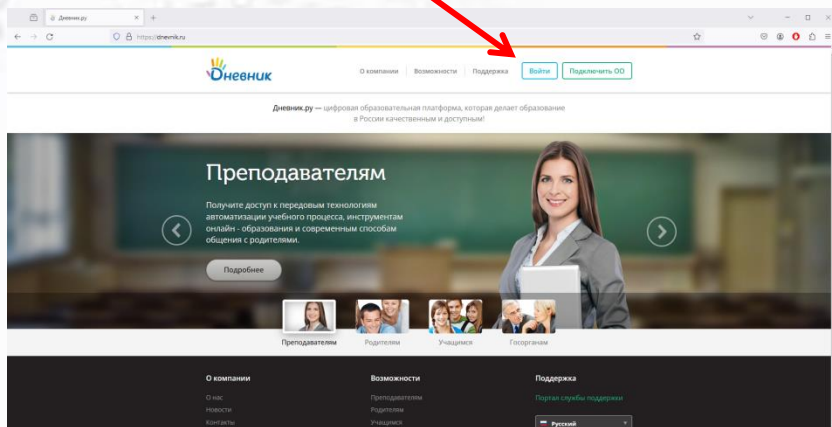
Дневник.ру
https://dnevnik.ru

Дневник

О компании Возможности Поддержка Войти Подключить ОО

Дневник.ру — цифровая образовательная платформа, которая делает образование в России качественным и доступным!

Преподавателям

Получите доступ к передовым технологиям автоматизации учебного процесса, инструментам онлайн - образования и современным способам общения с родителями.

Подробнее

Преподавателям Родителям Учащимся Госорганам

О компании
О нас
Новости
Контакты

Возможности
Преподавателям
Родителям
Учащимся

Поддержка
Портал службы поддержки

Русский